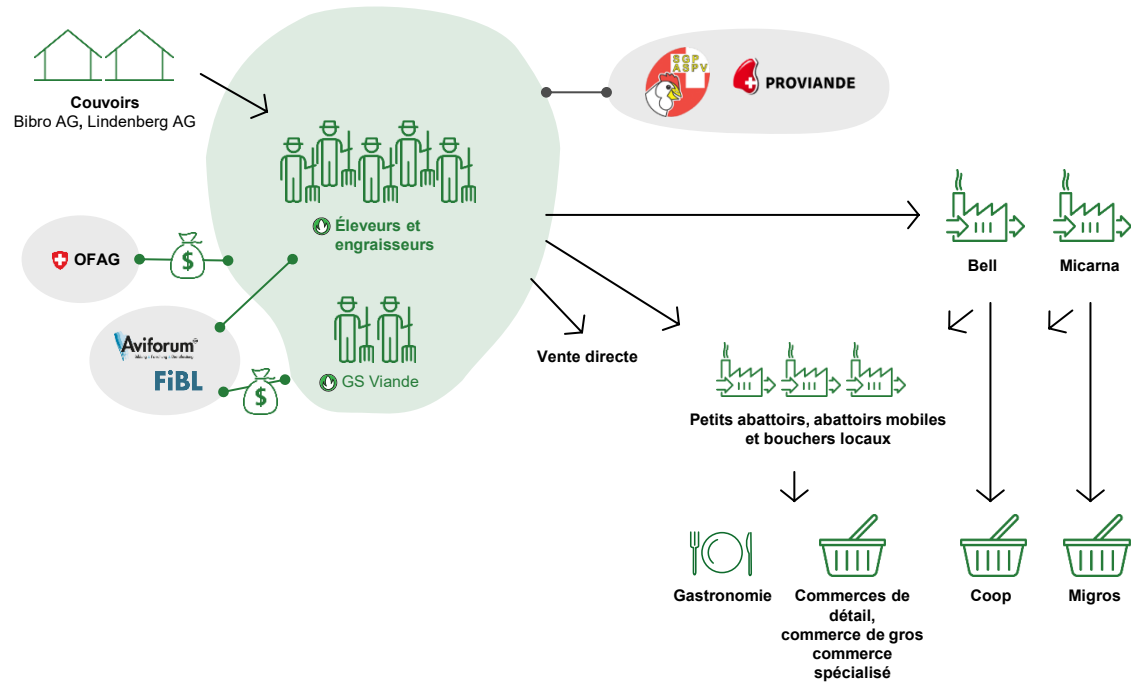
Couvoirs
Bibro AG, Lindenberg AG

SGP
ASPV

PROVIANDE

Éleveurs et engraisseurs

OFAG

Aviforum

FiBL

GS Viande

Bell

Micarna

Vente directe

Petits abattoirs, abattoirs mobiles et bouchers locaux

Gastronomie

Commerces de détail, commerce de gros commerce spécialisé

Coop

Migros